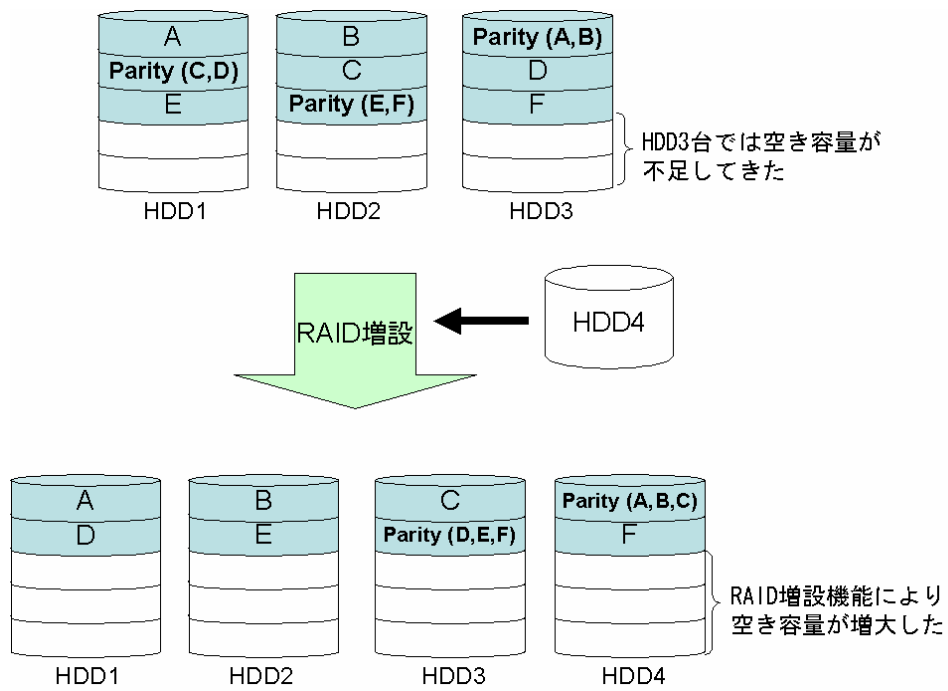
A
Parity (C,D)
E
HDD1

B
C
Parity (E,F)
HDD2

Parity (A,B)
D
F
HDD3

HDD3台では空き容量が不足してきた

RAID増設

HDD4

A
D
HDD1

B
E
HDD2

C
Parity (D,E,F)
HDD3

Parity (A,B,C)
F
HDD4

RAID増設機能により空き容量が増大した